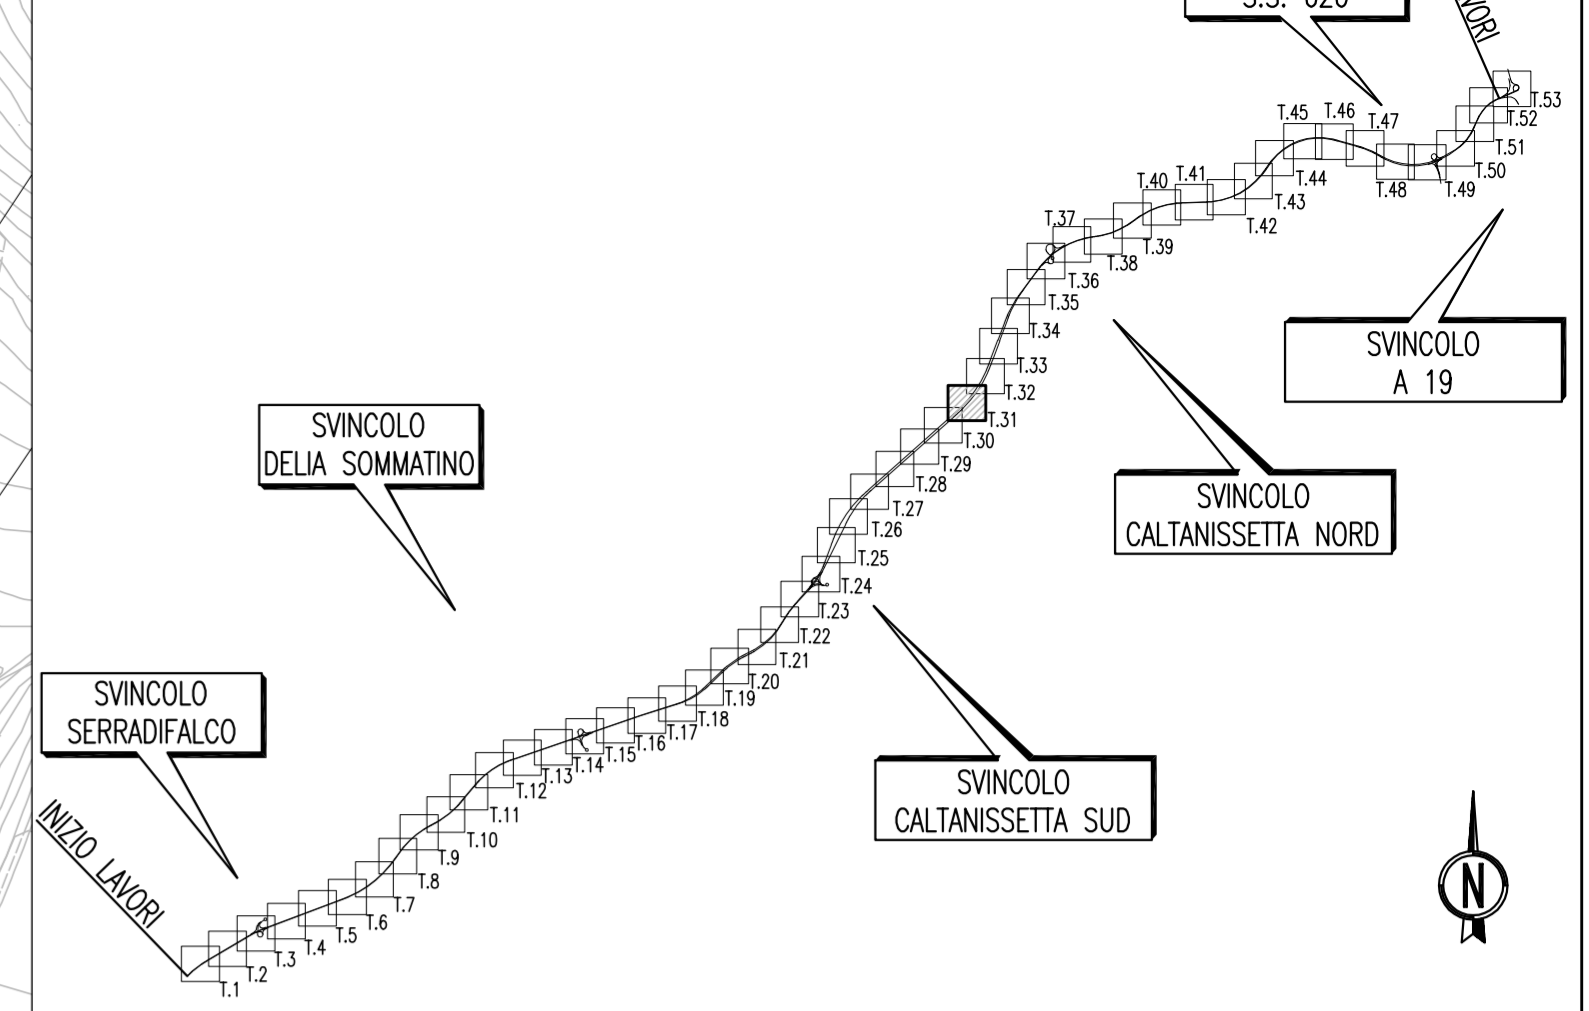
S.S. 626

VORI

SVINCOLO
A 19

SVINCOLO
DELIA SOMMATINO

SVINCOLO
CALTANISSETTA NORD

SVINCOLO
SERRADIFALCO

SVINCOLO
CALTANISSETTA SUD

INIZIO LAVORI

T.1 T.2 T.3 T.4 T.5 T.6 T.7 T.8 T.9 T.10 T.11 T.12 T.13 T.14 T.15 T.16 T.17 T.18 T.19 T.20 T.21 T.22 T.23 T.24 T.25 T.26 T.27 T.28 T.29 T.30 T.31 T.32 T.33 T.34 T.35 T.36 T.37 T.38 T.39 T.40 T.41 T.42 T.43 T.44 T.45 T.46 T.47 T.48 T.49 T.50 T.51 T.52 T.53

N